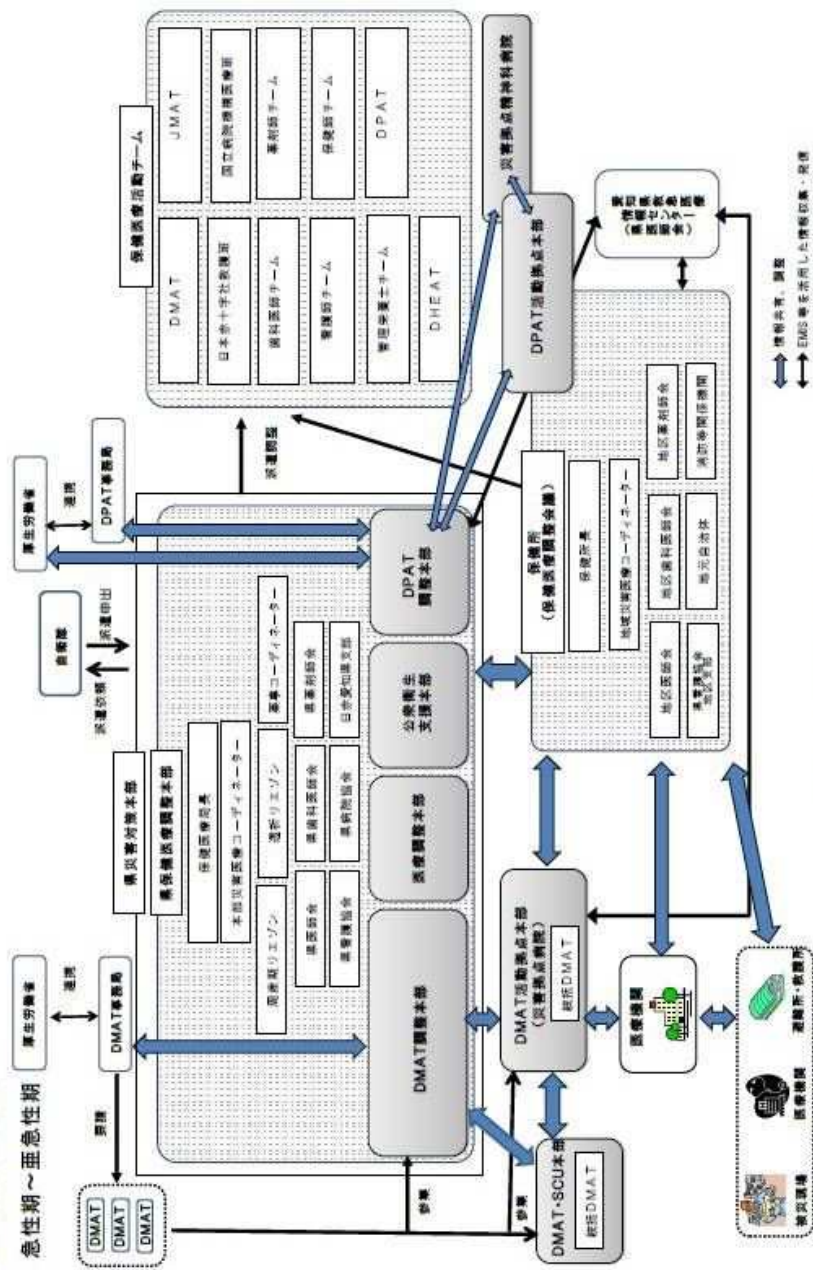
急性期～亜急性期

DMAT
DMAT
DMAT

要請

厚生労働省

連携

DMAT事務局

参集

参集

県災害対策本部

県保健医療調整本部

保健医療局

本部災害医療コーディネーター

現地災リエゾン

医師会

看護協会

透析リエゾン

歯科医師会

病院協会

薬事コーディネーター

薬剤師会

日赤愛知県支部

DMAT調整本部

医療調整本部

公衆衛生支援本部

DPAT調整本部

自衛隊

派遣要請

派遣申出

厚生労働省

連携

DPAT事務局

派遣調整

保健医療活動チーム

DMAT

JMAT

日本赤十字社救護班

国立病院機構医療班

歯科医師チーム

薬剤師チーム

看護師チーム

保健師チーム

管理栄養士チーム

DPAT

DHEAT

災害拠点精神科病院

DPAT活動拠点本部

保健所
（保健医療調整会議）

保健所長

地域災害医療コーディネーター

地区医師会

地区歯科医師会

地区薬剤師会

災害拠点病院
地区災害

地元自治体

消防機関等関係機関

広域災害救急医療情報センター
（県医師会）

DMAT活動拠点本部
（災害拠点病院）

統括DMAT

DMAT-SCU本部

統括DMAT

医療機関

被災現場

医療機関

避難所・救護所

情報共有、調整

EMIS等を活用した情報収集・発信